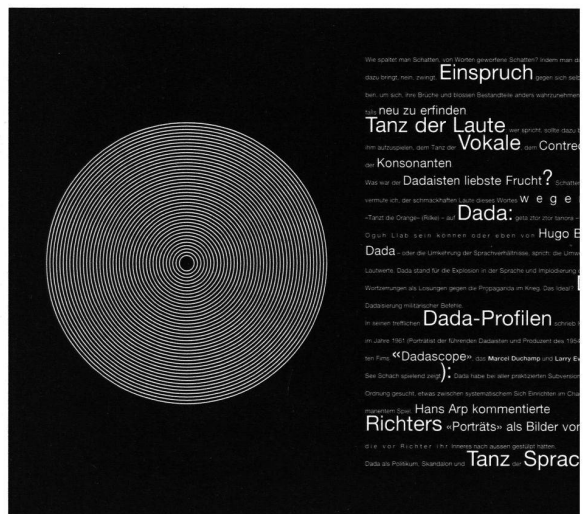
Wie spaltet man Schatten, von Worten geworfene Schatten? Indem man d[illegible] dazu bringt, nein, zwingt, Einspruch gegen sich selb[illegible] ben, um sich, ihre Brüche und blossen Bestandteile anders wahrzunehmen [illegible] falls neu zu erfinden

Tanz der Laute wer spricht, sollte dazu b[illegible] ihm aufzuspielen, dem Tanz der Vokale dem Contre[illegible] der Konsonanten

Was war der Dadaisten liebste Frucht? Schatte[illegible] vermute ich, der schmackhaften Laute dieses Wortes w e g e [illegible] «Tanzt die Orange» (Rilke) – auf Dada: gelo zbo zbo tenore – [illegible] Oguh Llab sein konnen oder eben vor Hugo B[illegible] Dada – oder die Umkehrung der Sprachverhältnisse, sprich: die Umw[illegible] Lautwerte. Dada stand für die Explosion in der Sprache und Implodierung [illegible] Wortordnungen als Losungen gegen die Propaganda im Krieg. Das Ideal? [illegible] Dadaisierung militanter Befehle.

In seinen trefflichen Dada-Profilen schrieb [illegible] im Jahre 1961 (Porträts der führenden Dadaisten und Produzent des 1954 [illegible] ten Films «Dadascope» das Marcel Duchamp und Larry E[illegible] Sex Schach spielend zeigt): Dada habe bei aller praktizierten Subversion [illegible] Ordnung gesucht, etwas zwischen systematischem Sich Einrichten im Cha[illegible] manentem Spiel. Hans Arp kommentierte

Richters «Porträts» als Bilder vor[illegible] die vor Richter ihr Inneres nach aussen gestülpt hatten. Dada als Politikum, Skandalon und Tanz der Sprac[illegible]